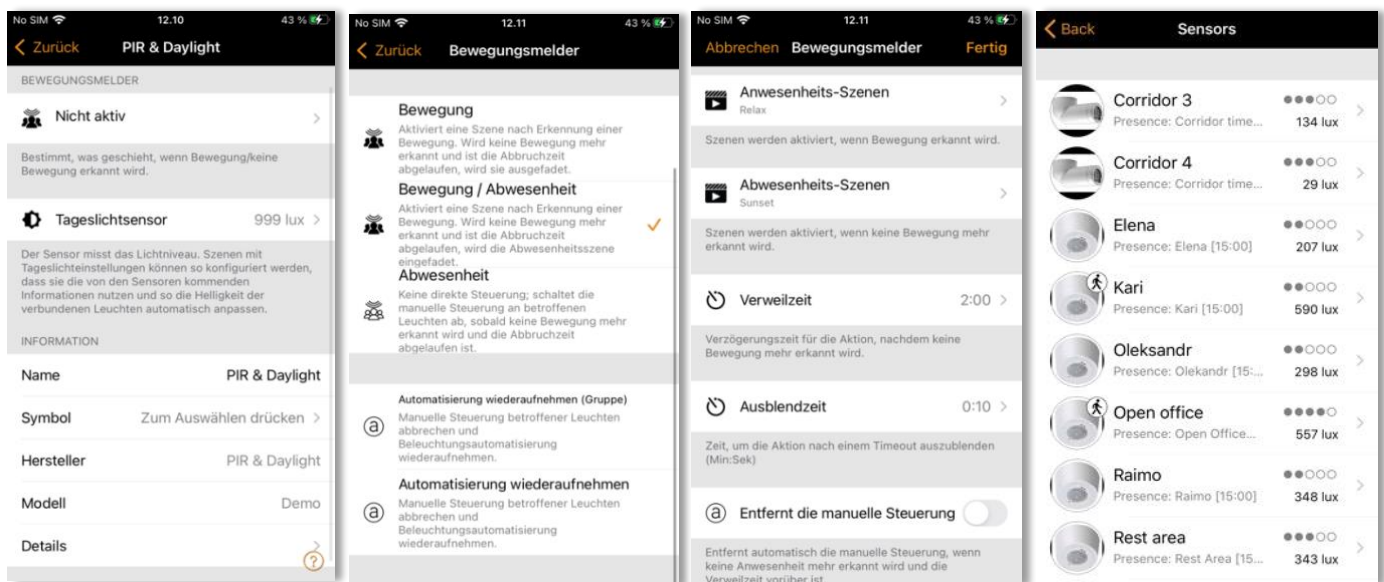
No SIM 12.10 43 %

< Zurück PIR & Daylight

BEWEGUNGSMELDER

Nicht aktiv >

Bestimmt, was geschieht, wenn Bewegung/keine Bewegung erkannt wird.

Tageslichtsensor 999 lux >

Der Sensor misst das Lichtniveau. Szenen mit Tageslichteinstellungen können so konfiguriert werden, dass sie die von den Sensoren kommenden Informationen nutzen und so die Helligkeit der verbundenen Leuchten automatisch anpassen.

INFORMATION

Name PIR & Daylight

Symbol Zum Auswählen drücken >

Hersteller PIR & Daylight

Modell Demo

Details >

No SIM 12.11 43 %

< Zurück Bewegungsmelder

Bewegung
Aktiviert eine Szene nach Erkennung einer Bewegung. Wird keine Bewegung mehr erkannt und ist die Abbruchzeit abgelaufen, wird sie ausgefadet.

Bewegung / Abwesenheit
Aktiviert eine Szene nach Erkennung einer Bewegung. Wird keine Bewegung mehr erkannt und ist die Abbruchzeit abgelaufen, wird die Abwesenheitsszene eingefadet.

Abwesenheit
Keine direkte Steuerung; schaltet die manuelle Steuerung an betroffenen Leuchten ab, sobald keine Bewegung mehr erkannt wird und die Abbruchzeit abgelaufen ist.

Automatisierung wiederaufnehmen (Gruppe)
Manuelle Steuerung betroffener Leuchten abbrechen und Beleuchtungsautomatisierung wiederaufnehmen.

Automatisierung wiederaufnehmen
Manuelle Steuerung betroffener Leuchten abbrechen und Beleuchtungsautomatisierung wiederaufnehmen.

No SIM 12.11 43 %

Abbrechen Bewegungsmelder Fertig

Anwesenheits-Szenen >
Relax

Szenen werden aktiviert, wenn Bewegung erkannt wird.

Abwesenheits-Szenen >
Sunset

Szenen werden aktiviert, wenn keine Bewegung mehr erkannt wird.

Verweilzeit 2:00 >

Verzögerungszeit für die Aktion, nachdem keine Bewegung mehr erkannt wird.

Ausblendzeit 0:10 >

Zeit, um die Aktion nach einem Timeout auszublenden (Min:Sek)

Entfernt die manuelle Steuerung

Entfernt automatisch die manuelle Steuerung, wenn keine Anwesenheit mehr erkannt wird und die Verweilzeit vorüber ist.

< Back Sensors

Corridor 3
Presence: Corridor time... 134 lux

Corridor 4
Presence: Corridor time... 29 lux

Elena
Presence: Elena [15:00] 207 lux

Kari
Presence: Kari [15:00] 590 lux

Oleksandr
Presence: Olekandr [15:... 298 lux

Open office
Presence: Open Office... 557 lux

Raimo
Presence: Raimo [15:00] 348 lux

Rest area
Presence: Rest Area [15... 343 lux